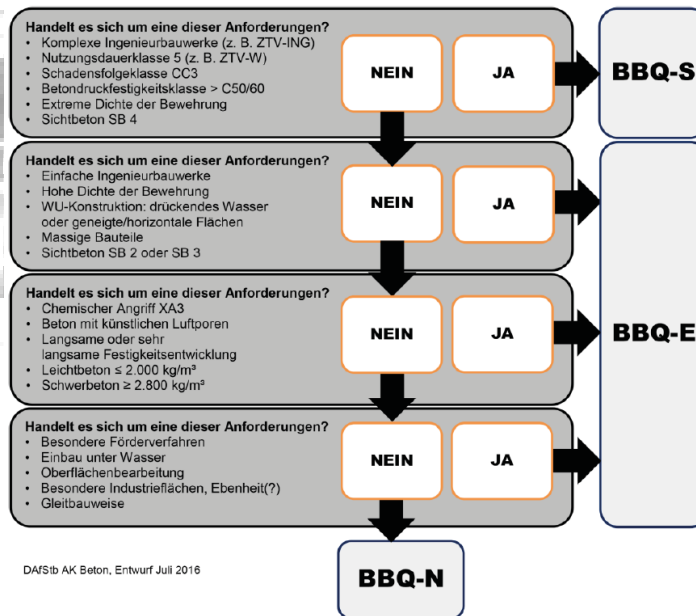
Handelt es sich um eine dieser Anforderungen?
• Komplexe Ingenieurbauwerke (z. B. ZTV-ING)
• Nutzungsdauerklasse 5 (z. B. ZTV-W)
• Schadensfolgeklasse CC3
• Betondruckfestigkeitsklasse > C50/60
• Extreme Dichte der Bewehrung
• Sichtbeton SB 4

NEIN

JA

BBQ-S

Handelt es sich um eine dieser Anforderungen?
• Einfache Ingenieurbauwerke
• Hohe Dichte der Bewehrung
• WU-Konstruktion: drückendes Wasser oder geneigte/horizontale Flächen
• Massige Bauteile
• Sichtbeton SB 2 oder SB 3

NEIN

JA

Handelt es sich um eine dieser Anforderungen?
• Chemischer Angriff XA3
• Beton mit künstlichen Luftporen
• Langsame oder sehr langsame Festigkeitsentwicklung
• Leichtbeton ≤ 2.000 kg/m³
• Schwerbeton ≥ 2.800 kg/m³

NEIN

JA

BBQ-E

Handelt es sich um eine dieser Anforderungen?
• Besondere Förderverfahren
• Einbau unter Wasser
• Oberflächenbearbeitung
• Besondere Industrieflächen, Ebenheit(?)
• Gleitbauweise

NEIN

JA

DAfStb AK Beton, Entwurf Juli 2016

BBQ-N